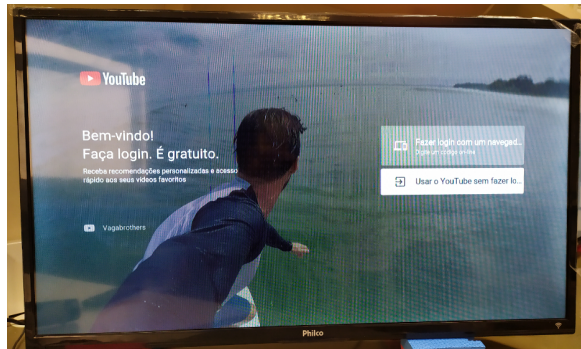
YouTube

Bem-vindo!
Faça login. É gratuito.

Receba recomendações personalizadas e acesso rápido aos seus vídeos favoritos

Vagabrothers

Fazer login com um navegad...
Digite um código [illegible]

Usar o YouTube sem fazer lo...

Philco